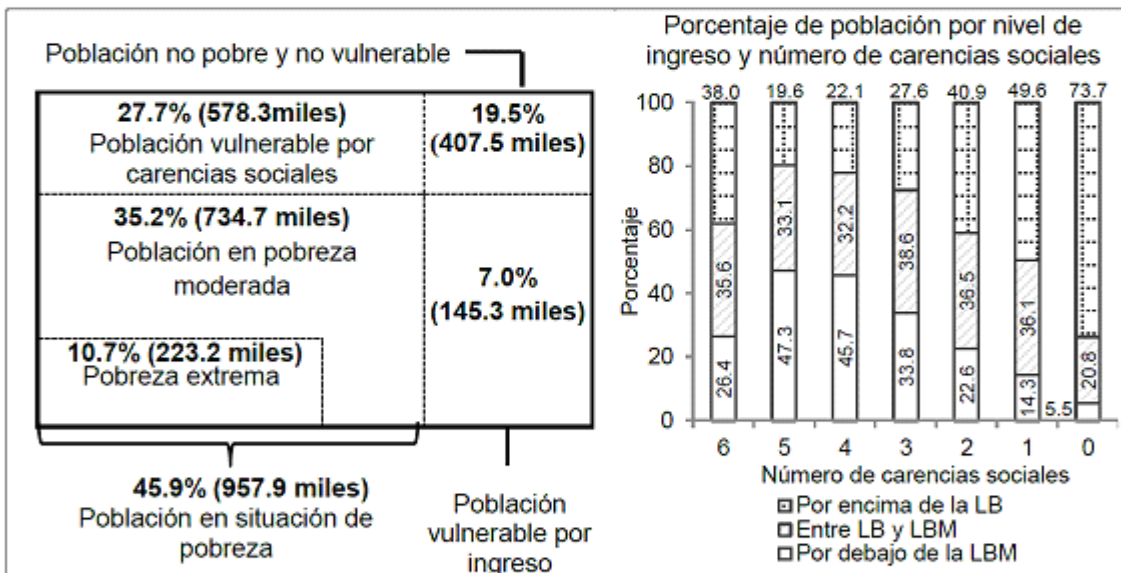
Población no pobre y no vulnerable

27.7% (578.3miles)
Población vulnerable por carencias sociales

19.5%
(407.5 miles)

35.2% (734.7 miles)
Población en pobreza moderada

7.0%
(145.3 miles)

10.7% (223.2 miles)
Pobreza extrema

45.9% (957.9 miles)
Población en situación de pobreza

Población vulnerable por ingreso

Porcentaje de población por nivel de ingreso y número de carencias sociales

| Número de carencias sociales | 6 | 5 | 4 | 3 | 2 | 1 | 0 |
|---|---|---|---|---|---|---|---|
| Por encima de la LB | 38.0 | 19.6 | 22.1 | 27.6 | 40.9 | 49.6 | 73.7 |
| Entre LB y LBM | 35.6 | 33.1 | 32.2 | 38.6 | 36.5 | 36.1 | 20.8 |
| Por debajo de la LBM | 26.4 | 47.3 | 45.7 | 33.8 | 22.6 | 14.3 | 5.5 |

Porcentaje
0
20
40
60
80
100

Número de carencias sociales

Por encima de la LB
Entre LB y LBM
Por debajo de la LBM